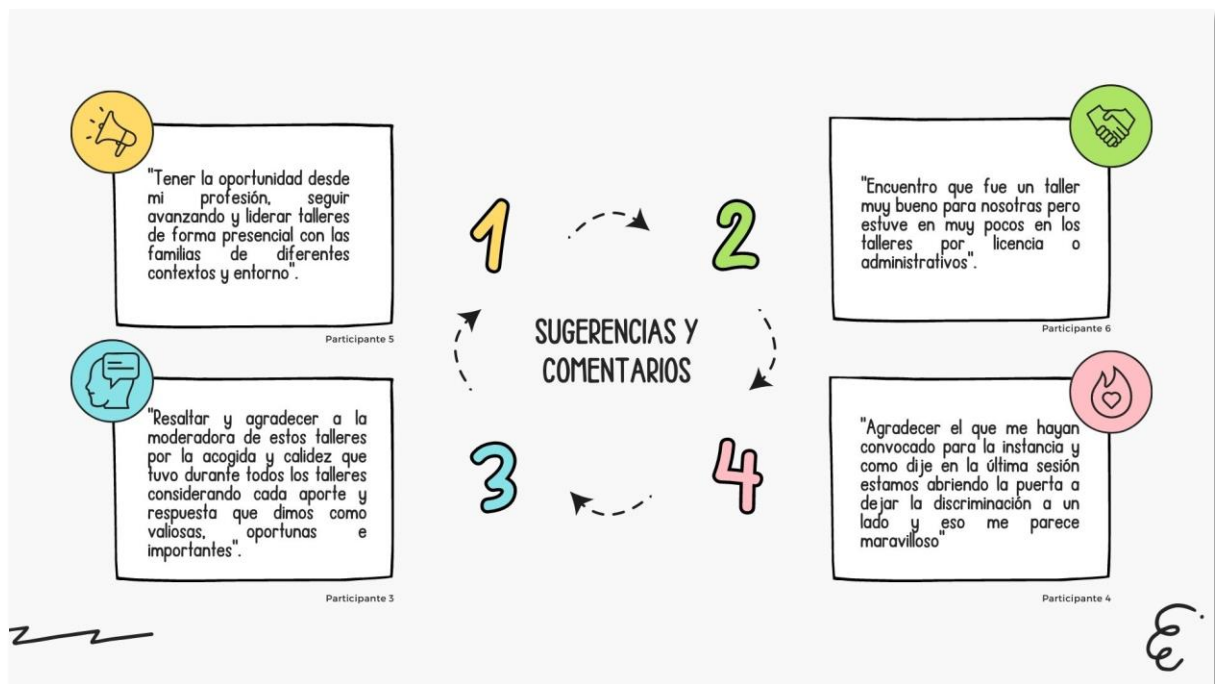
"Tener la oportunidad desde mi profesión, seguir avanzando y liderar talleres de forma presencial con las familias de diferentes contextos y entorno".

Participante 5

"Resaltar y agradecer a la moderadora de estos talleres por la acogida y calidez que tuvo durante todos los talleres considerando cada aporte y respuesta que dimos como valiosas, oportunas e importantes".

Participante 3

1

2

SUGERENCIAS Y COMENTARIOS

3

4

"Encuentro que fue un taller muy bueno para nosotras pero estuve en muy pocos en los talleres por licencia o administrativos".

Participante 6

"Agradecer el que me hayan convocado para la instancia y como dije en la última sesión estamos abriendo la puerta a dejar la discriminación a un lado y eso me parece maravilloso"

Participante 4